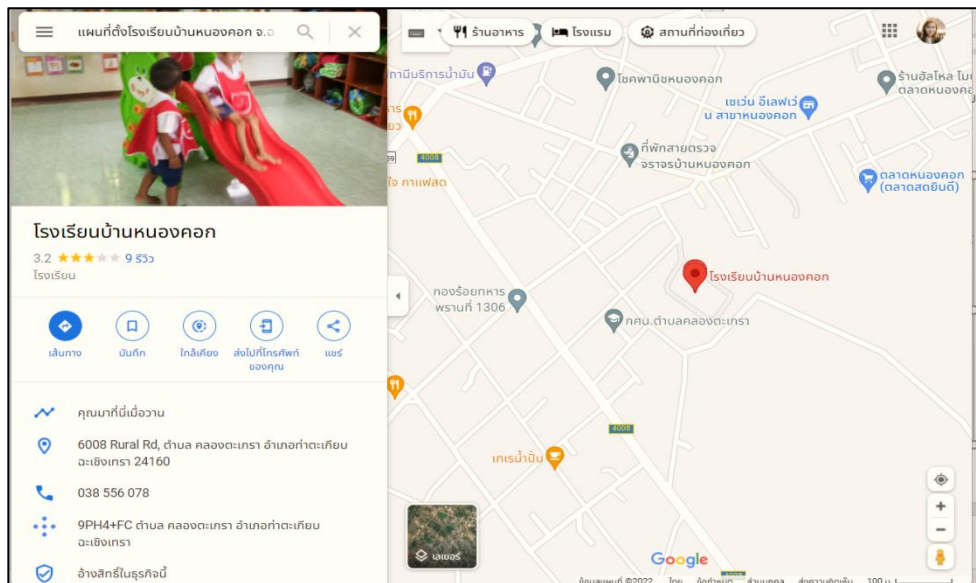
แผนที่ตั้งโรงเรียนบ้านหนองคอก จ.ฉ

ร้านอาหาร
โรงแรม
สถานที่ท่องเที่ยว

โรงเรียนบ้านหนองคอก
3.2 ★★★★★ 9 รีวิว
โรงเรียน

เส้นทาง
บันทึก
ใกล้เคียง
ส่งไปที่โทรศัพท์ของคุณ
แชร์

คุณมาที่นี่เมื่อวาน

6008 Rural Rd, ตำบล คลองตะเกรา อำเภอท่าตะเกียบ ฉะเชิงเทรา 24160

038 556 078

9PH4+FC ตำบล คลองตะเกรา อำเภอท่าตะเกียบ ฉะเชิงเทรา

อ้างสิทธิ์ในธุรกิจนี้

ทานีบริการน้ำมัน
โชคพาณิชหนองคอก
ร้านอัลโหล โม ตลาดหนองคอ
เซเว่น อีเลฟเว่น สาขาหนองคอก
ที่พักสายตรวจ จราจรบ้านหนองคอก
4008
ใจ กาแฟสด
ตลาดหนองคอก (ตลาดสดยินดี)
โรงเรียนบ้านหนองคอก
กองร้อยทหารพรานที่ 1306
กศน.ตำบลคลองตะเกรา
4008
เกเรน้ำปั่น
เลเยอร์
Google